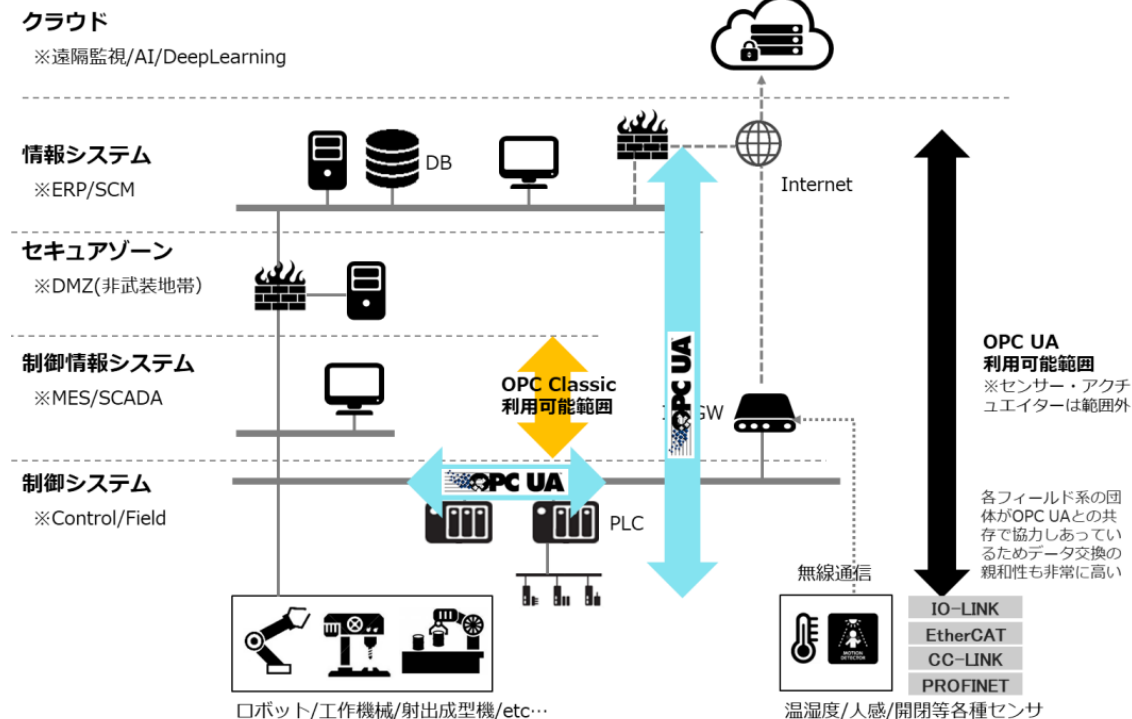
クラウド
※遠隔監視/AI/DeepLearning

情報システム
※ERP/SCM

DB

Internet

セキュアゾーン
※DMZ(非武装地帯)

制御情報システム
※MES/SCADA

OPC Classic
利用可能範囲

OPC UA

GW

OPC UA
利用可能範囲
※センサー・アクチュエイターは範囲外

制御システム
※Control/Field

OPC UA

PLC

各フィールド系の団体がOPC UAとの共存で協力しあっているためデータ交換の親和性も非常に高い

無線通信

MOTION DETECTOR

IO-LINK
EtherCAT
CC-LINK
PROFINET

ロボット/工作機械/射出成型機/etc…

温湿度/人感/開閉等各種センサ